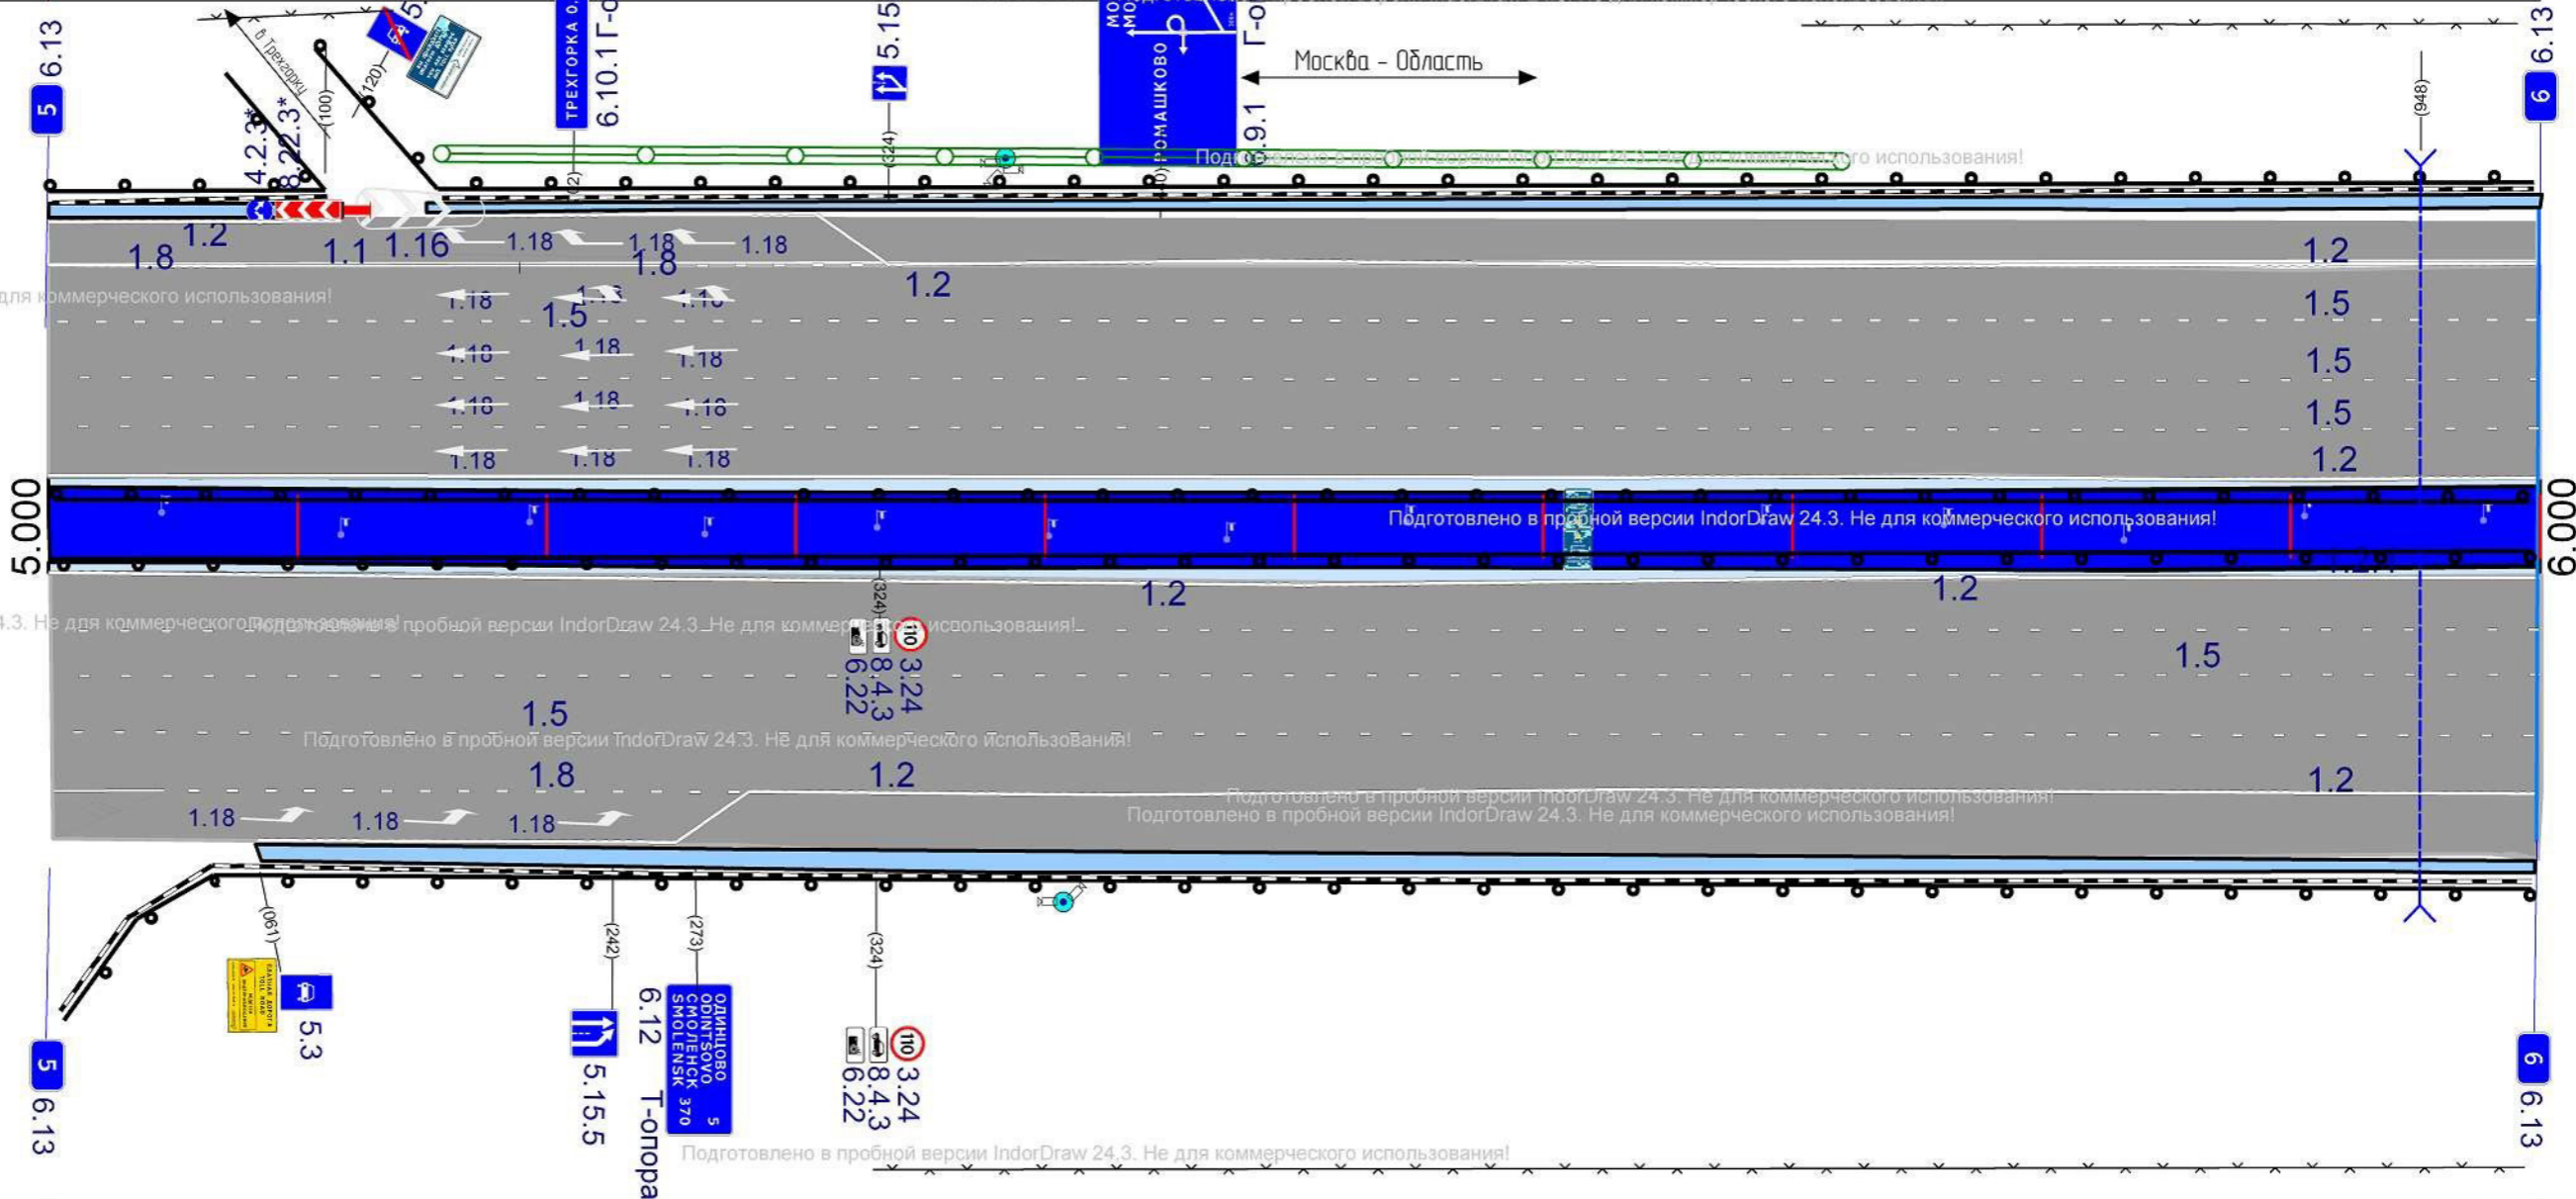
6.13
5
в Трехгорку
(100)
(120)
4.2.3*
8.22.3*
ТРЕХГОРКА
6.10.1 Г-о
5.15
(324)
МО
МО
РОМАШКОВО
Г-о
6.9.1
Москва – Область
(948)
6
6.13
Подготовлено в пробной версии IndorDraw 24.3. Не для коммерческого использования!
1.2
1.8
1.1
1.16
1.18
1.18
1.18
1.8
1.2
1.2
для коммерческого использования!
1.18
1.5
1.18
1.18
1.5
1.18
1.18
1.18
1.5
1.18
1.18
1.18
1.5
1.18
1.18
1.18
1.2
5.000
Подготовлено в пробной версии IndorDraw 24.3. Не для коммерческого использования!
6.000
1.2
1.2
(324)
4.3. Не для коммерческого использования!
Подготовлено в пробной версии IndorDraw 24.3. Не для коммерческого использования!
110
3.24
8.4.3
6.22
1.5
1.5
Подготовлено в пробной версии IndorDraw 24.3. Не для коммерческого использования!
1.8
1.2
1.2
Подготовлено в пробной версии IndorDraw 24.3. Не для коммерческого использования!
Подготовлено в пробной версии IndorDraw 24.3. Не для коммерческого использования!
1.18
1.18
1.18
(061)
(242)
(273)
(324)
5.3
5.15.5
6.12
ОДИНЦОВО
ODINTSOVO
СМОЛЕНСК
SMOLENSK
5
370
Т-опора
110
3.24
8.4.3
6.22
5
6.13
6
6.13
Подготовлено в пробной версии IndorDraw 24.3. Не для коммерческого использования!